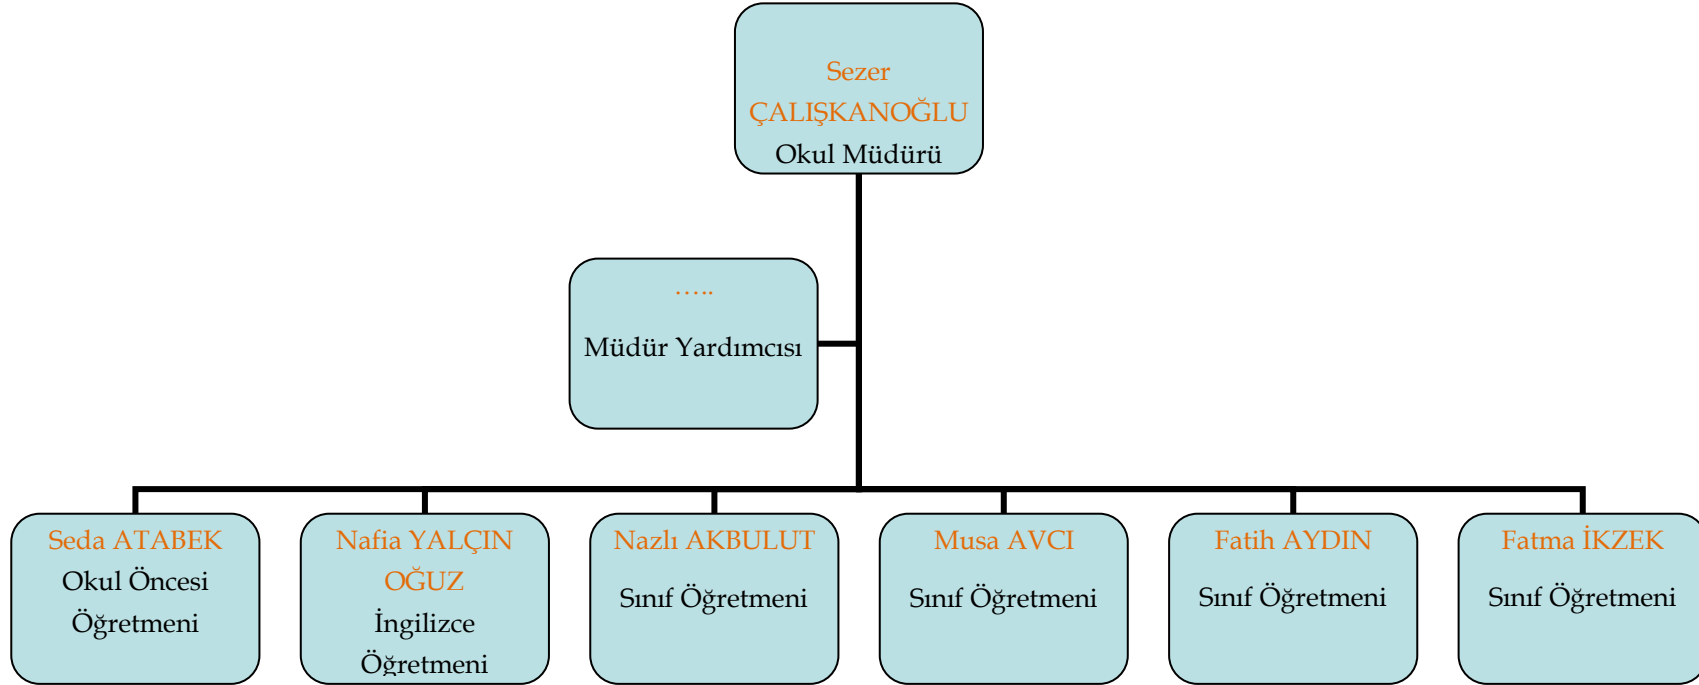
Sezer ÇALIŞKANOĞLU
Okul Müdürü

…..
Müdür Yardımcısı

Seda ATABEK
Okul Öncesi Öğretmeni

Nafia YALÇIN OĞUZ
İngilizce Öğretmeni

Nazlı AKBULUT
Sınıf Öğretmeni

Musa AVCI
Sınıf Öğretmeni

Fatih AYDIN
Sınıf Öğretmeni

Fatma İKZEK
Sınıf Öğretmeni